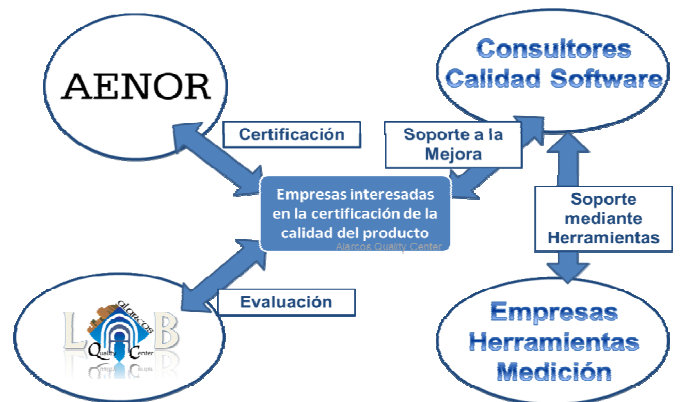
AENOR

Consultores Calidad Software

Certificación

Soporte a la Mejora

Empresas interesadas en la certificación de la calidad del producto

Alarcos Quality Center

Soporte mediante Herramientas

Evaluación

alarcos
L B
Quality Center

Empresas Herramientas Medición